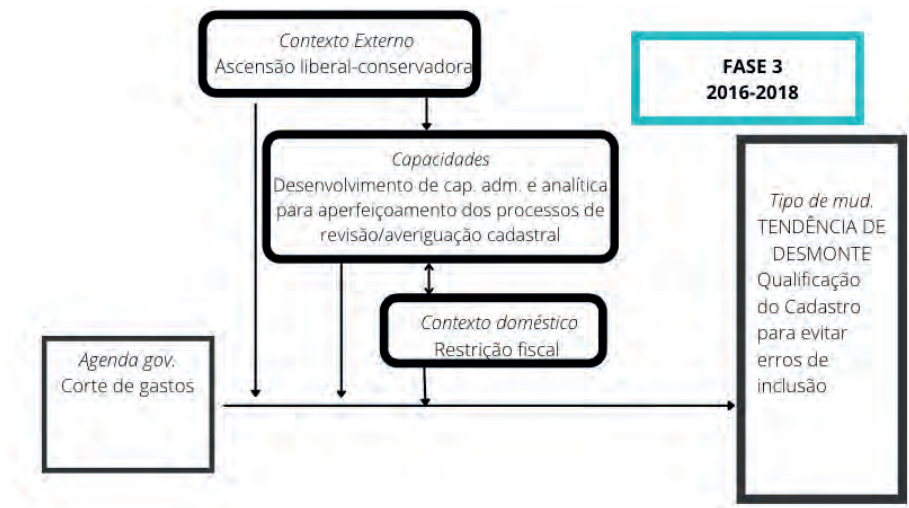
Contexto Externo
Ascensão liberal-conservadora

FASE 3
2016-2018

Capacidades
Desenvolvimento de cap. adm. e analítica para aperfeiçoamento dos processos de revisão/averiguação cadastral

Tipo de mud.
TENDÊNCIA DE DESMONTE
Qualificação do Cadastro para evitar erros de inclusão

Contexto doméstico
Restrição fiscal

Agenda gov.
Corte de gastos